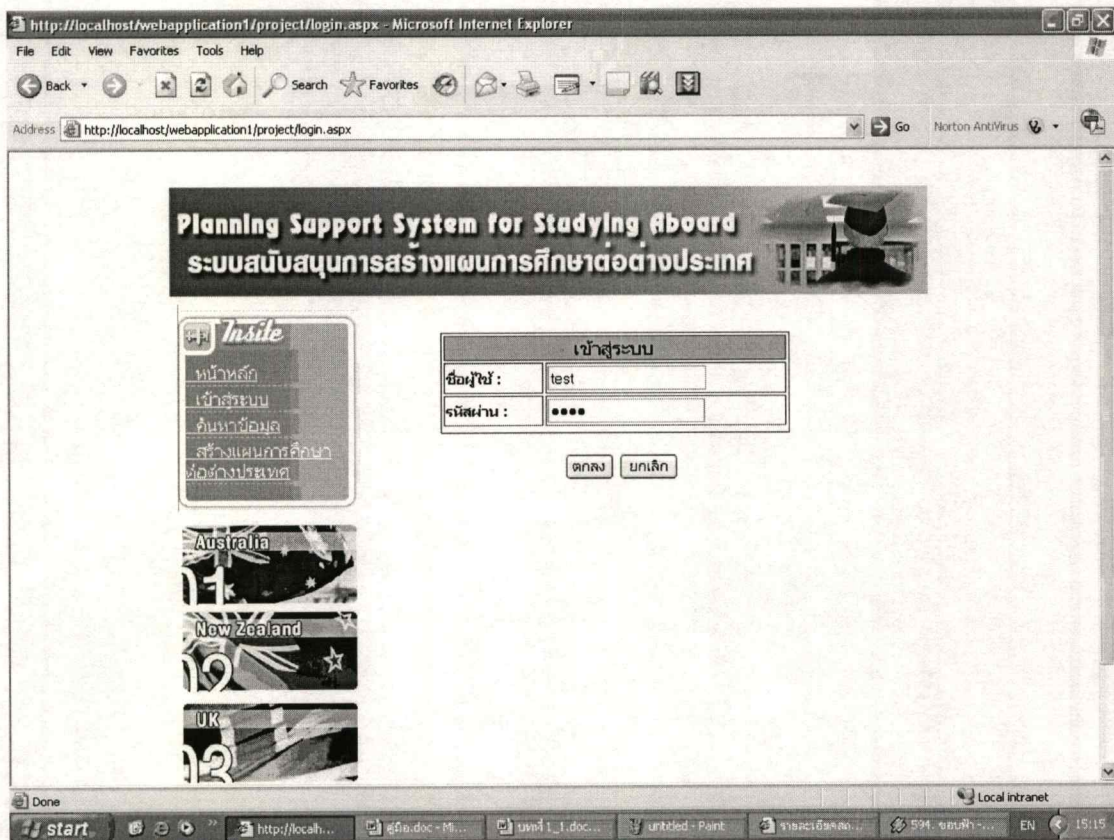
http://localhost/webapplication1/project/login.aspx - Microsoft Internet Explorer

File Edit View Favorites Tools Help

Back Search Favorites

Address http://localhost/webapplication1/project/login.aspx Go Norton AntiVirus

Planning Support System for Stadying Aboard
ระบบสนับสนุนการสร้างแผนการศึกษาต่อต่างประเทศ

Insite
หน้าหลัก
เข้าสู่ระบบ
ค้นหาข้อมูล
สร้างแผนการศึกษาต่อต่างประเทศ

| เข้าสู่ระบบ | |
|---|---|
| ชื่อผู้ใช้ : | test |
| รหัสผ่าน : | •••• |

ตกลง ยกเลิก

Australia 01
New Zealand 02
UK 03

Done
Local intranet

start http://localh... คู่มือ.doc - Mi... บทที่ 1_1.doc... untitled - Paint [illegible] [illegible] EN 15:15